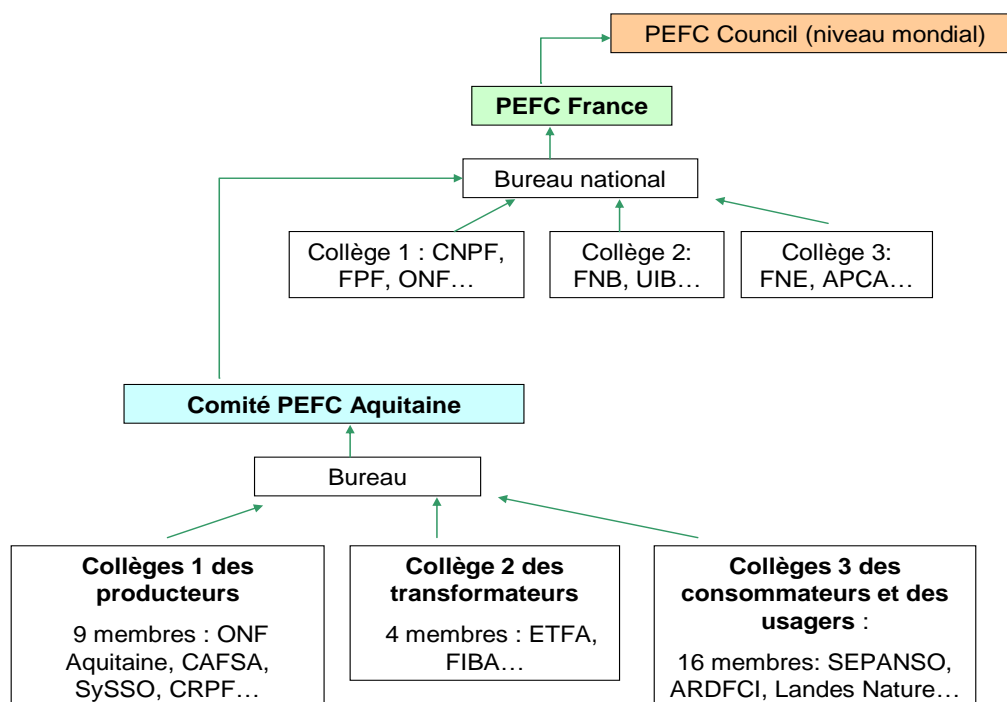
PEFC Council (niveau mondial)

PEFC France

Bureau national

Collège 1 : CNPF, FPF, ONF…

Collège 2: FNB, UIB…

Collège 3: FNE, APCA…

Comité PEFC Aquitaine

Bureau

Collèges 1 des producteurs

9 membres : ONF Aquitaine, CAFSA, SySSO, CRPF…

Collège 2 des transformateurs

4 membres : ETFA, FIBA…

Collèges 3 des consommateurs et des usagers :

16 membres: SEPANSO, ARDFCI, Landes Nature…